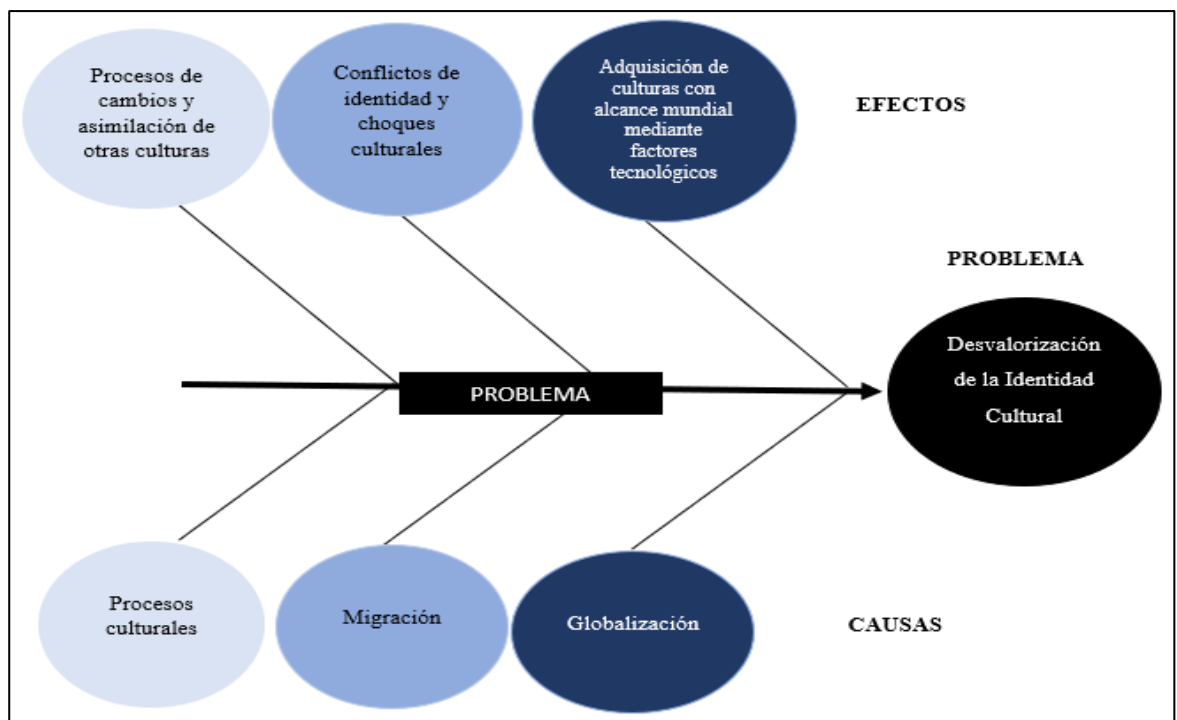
Procesos de cambios y asimilación de otras culturas

Conflictos de identidad y choques culturales

Adquisición de culturas con alcance mundial mediante factores tecnológicos

EFECTOS

PROBLEMA

PROBLEMA

Desvalorización de la Identidad Cultural

Procesos culturales

Migración

Globalización

CAUSAS